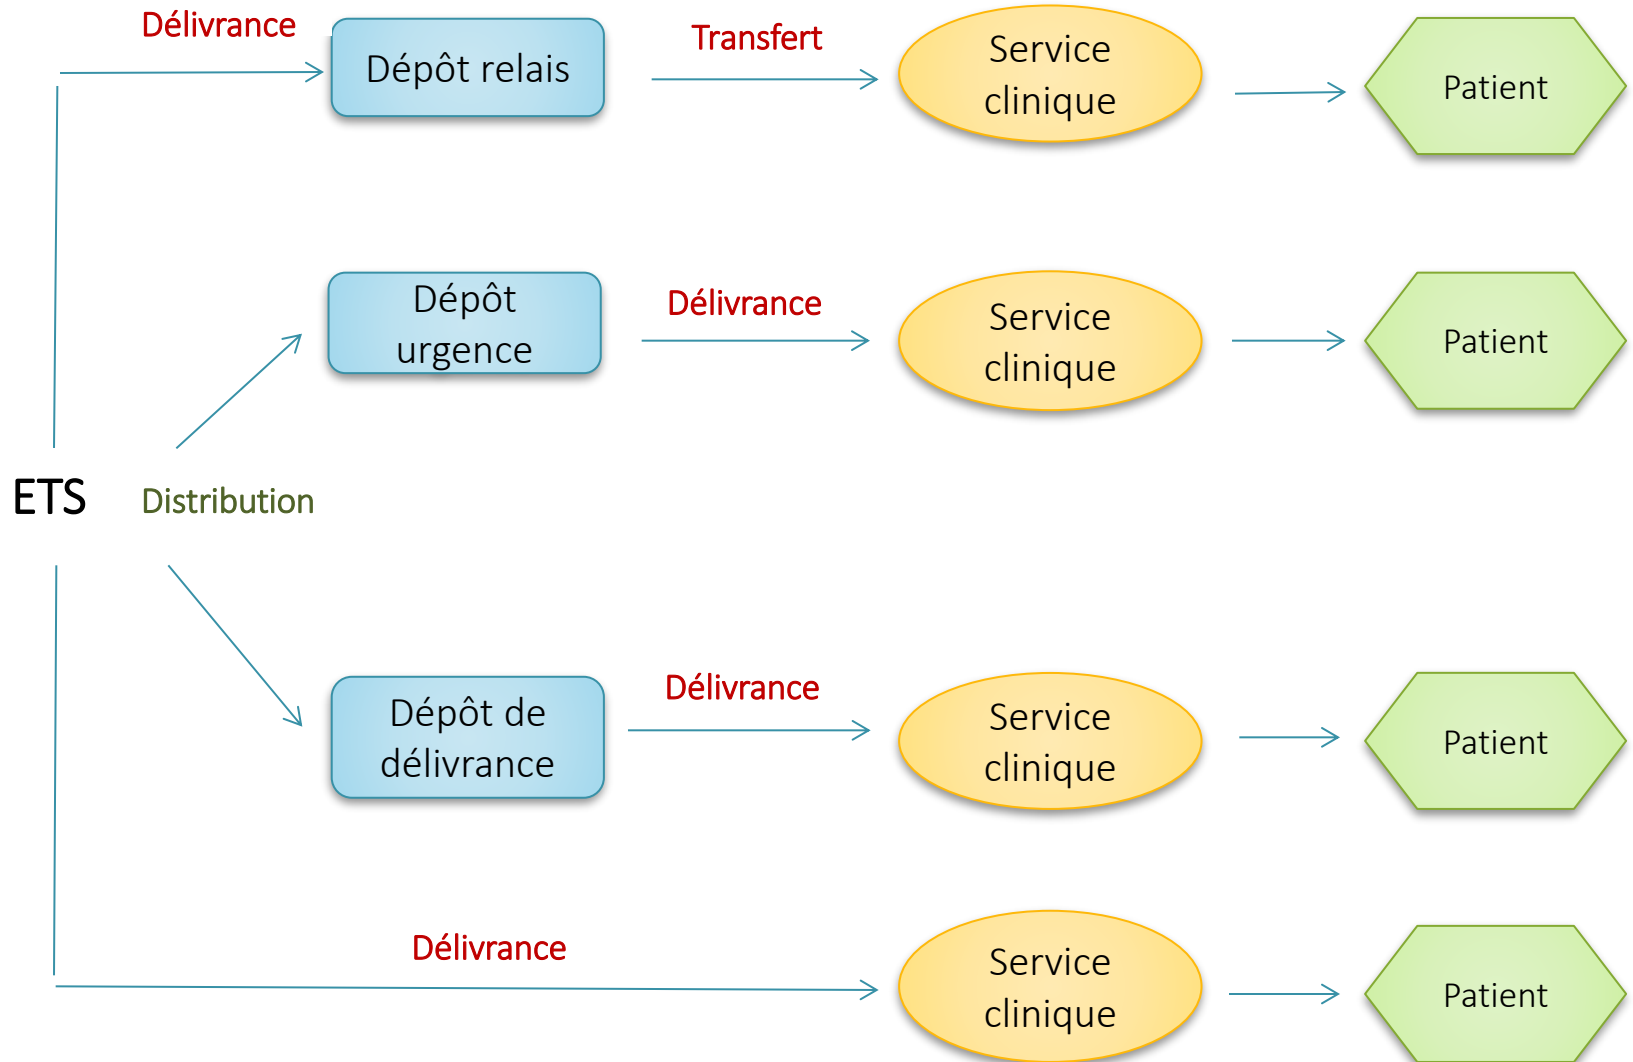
Délivrance

Dépôt relais

Transfert

Service clinique

Patient

Dépôt urgence

Délivrance

Service clinique

Patient

ETS

Distribution

Dépôt de délivrance

Délivrance

Service clinique

Patient

Délivrance

Service clinique

Patient